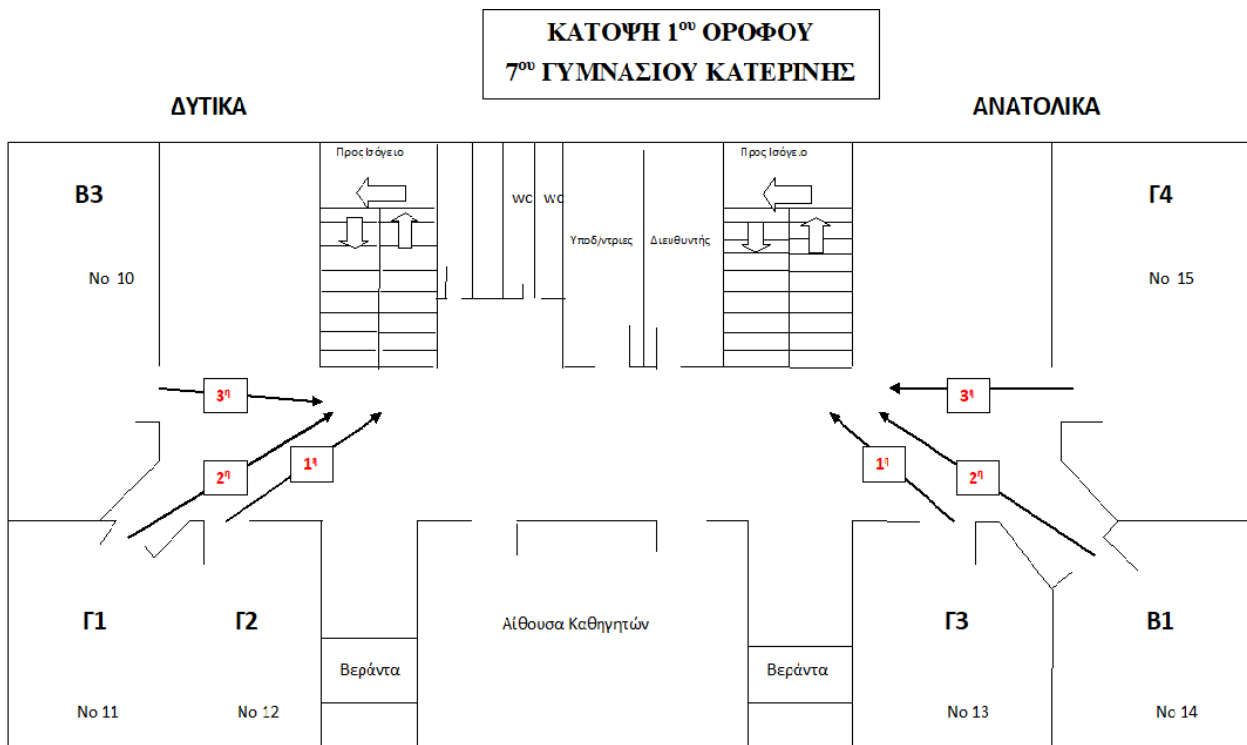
ΚΑΤΟΨΗ 1$^{ου}$ ΟΡΟΦΟΥ
7$^{ου}$ ΓΥΜΝΑΣΙΟΥ ΚΑΤΕΡΙΝΗΣ

ΔΥΤΙΚΑ

ΑΝΑΤΟΛΙΚΑ

Προς Ισόγειο

Προς Ισόγειο

WC

WC

Υποδ/ντριες

Διευθυντής

Β3

Νο 10

Γ4

Νο 15

3$^{η}$

2$^{η}$

1$^{η}$

1$^{η}$

2$^{η}$

3$^{η}$

Γ1

Γ2

Αίθουσα Καθηγητών

Γ3

Β1

Βεράντα

Βεράντα

Νο 11

Νο 12

Νο 13

Νο 14